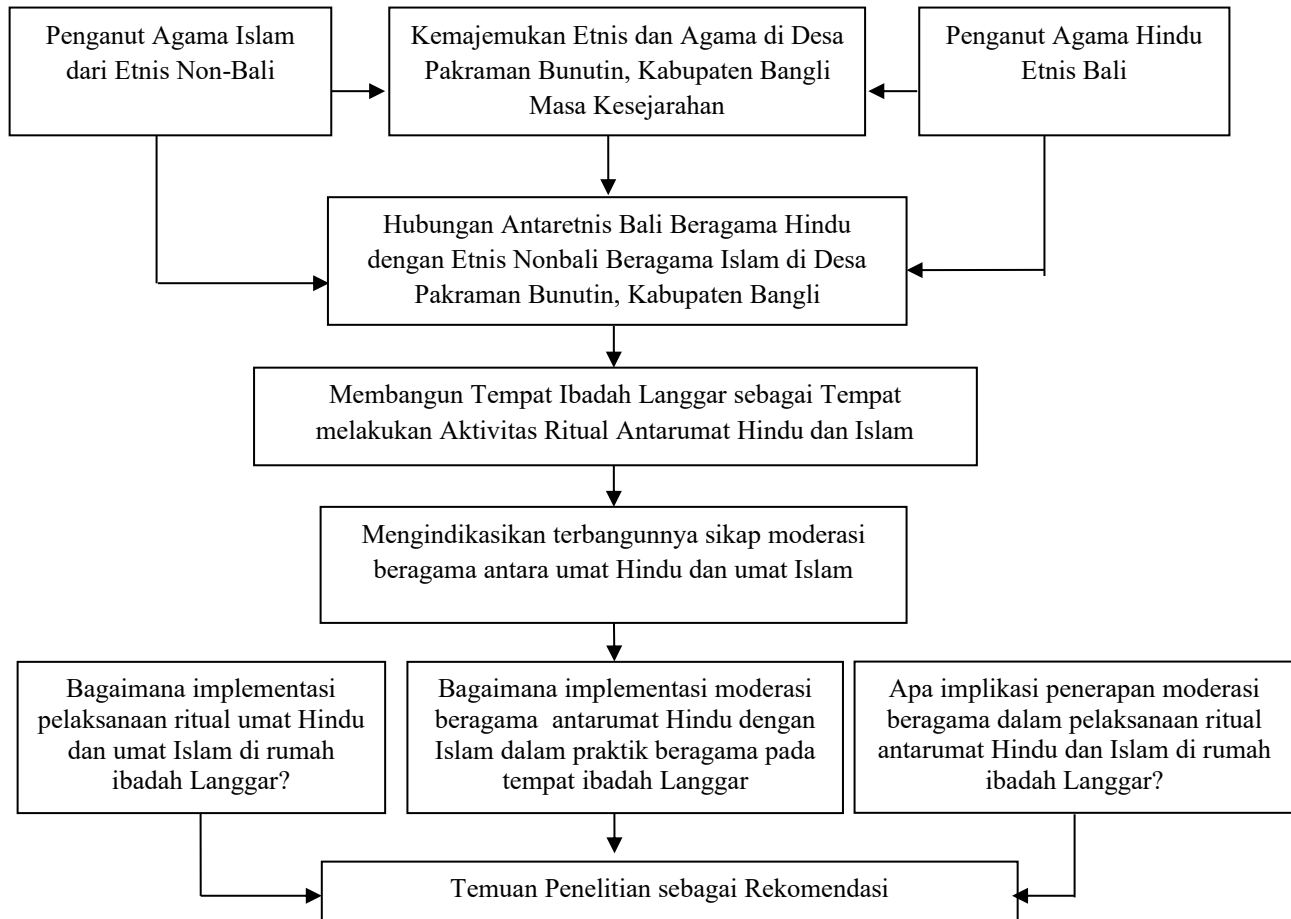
Penganut Agama Islam dari Etnis Non-Bali

Kemajemukan Etnis dan Agama di Desa Pakraman Bunutin, Kabupaten Bangli Masa Kesejarahan

Penganut Agama Hindu Etnis Bali

Hubungan Antaretnis Bali Beragama Hindu dengan Etnis Nonbali Beragama Islam di Desa Pakraman Bunutin, Kabupaten Bangli

Membangun Tempat Ibadah Langgar sebagai Tempat melakukan Aktivitas Ritual Antarumat Hindu dan Islam

Mengindikasikan terbangunnya sikap moderasi beragama antara umat Hindu dan umat Islam

Bagaimana implementasi pelaksanaan ritual umat Hindu dan umat Islam di rumah ibadah Langgar?

Bagaimana implementasi moderasi beragama antarumat Hindu dengan Islam dalam praktik beragama pada tempat ibadah Langgar

Apa implikasi penerapan moderasi beragama dalam pelaksanaan ritual antarumat Hindu dan Islam di rumah ibadah Langgar?

Temuan Penelitian sebagai Rekomendasi